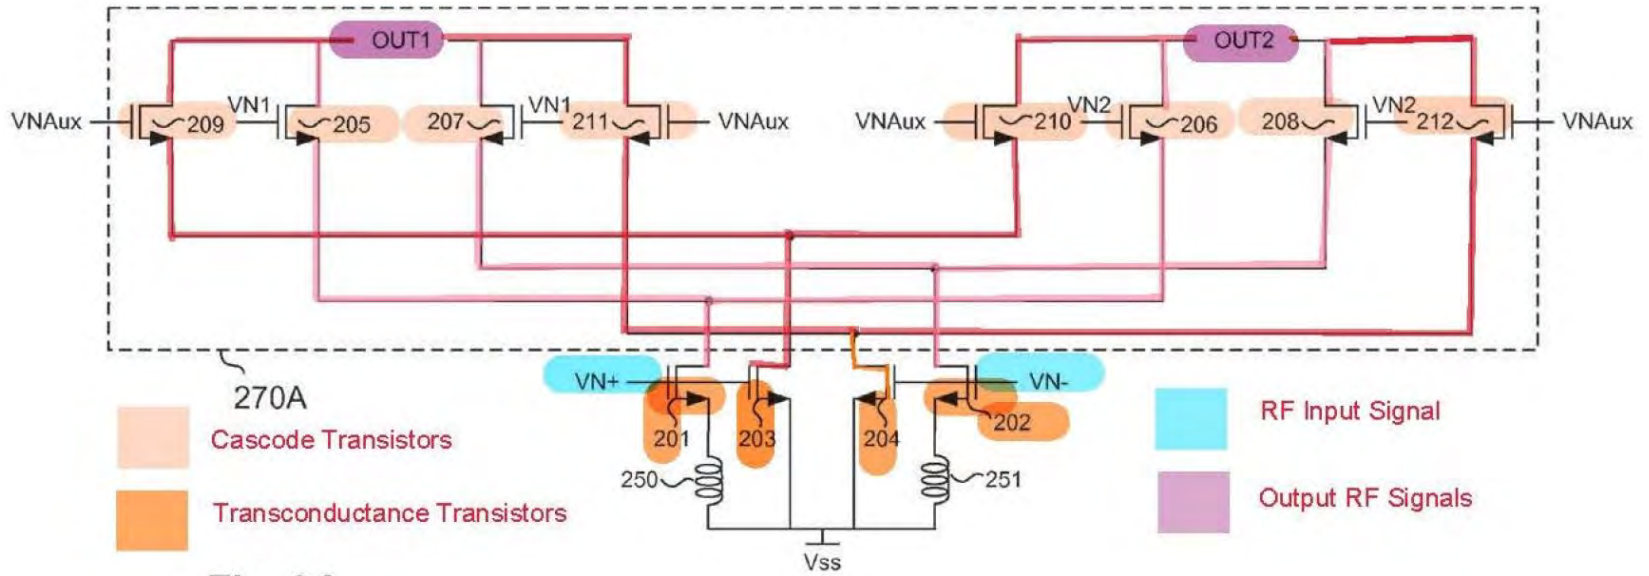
OUT1
OUT2
VNAux
209
VN1
205
207
VN1
211
VNAux
VNAux
210
VN2
206
208
VN2
212
VNAux
VN+
VN-
270A
201
203
204
202
250
251
Vss
Cascode Transistors
Transconductance Transistors
RF Input Signal
Output RF Signals
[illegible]